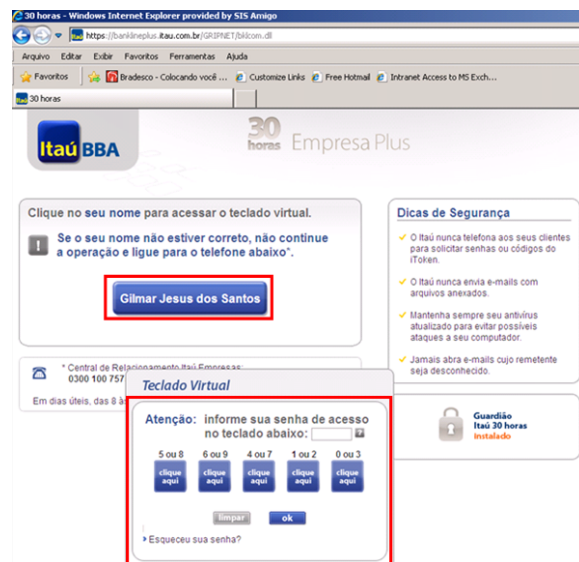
30 horas - Windows Internet Explorer provided by SIS Amigo

https://bankline.itau.com.br/GRIPNET/bklcom.dll

Arquivo Editar Exibir Favoritos Ferramentas Ajuda

Favoritos | Bradesco - Colocando você ... | Customize Links | Free Hotmail | Intranet Access to MS Exch...

30 horas

Itaú BBA

30 horas Empresa Plus

Clique no seu nome para acessar o teclado virtual.

Se o seu nome não estiver correto, não continue a operação e ligue para o telefone abaixo*.

Gilmar Jesus dos Santos

* Central de Relacionamento Itaú Empresas:
0300 100 757

Em dias úteis, das 8 à

Dicas de Segurança

O Itaú nunca telefona aos seus clientes para solicitar senhas ou códigos do iToken.

O Itaú nunca envia e-mails com arquivos anexados.

Mantenha sempre seu antivírus atualizado para evitar possíveis ataques a seu computador.

Jamais abra e-mails cujo remetente seja desconhecido.

Teclado Virtual

Atenção: informe sua senha de acesso no teclado abaixo:

| 5 ou 8 | 6 ou 9 | 4 ou 7 | 1 ou 2 | 0 ou 3 |
|---|---|---|---|---|
| clique aqui | clique aqui | clique aqui | clique aqui | clique aqui |

limpar ok

Esqueceu sua senha?

Guardião Itaú 30 horas instalado